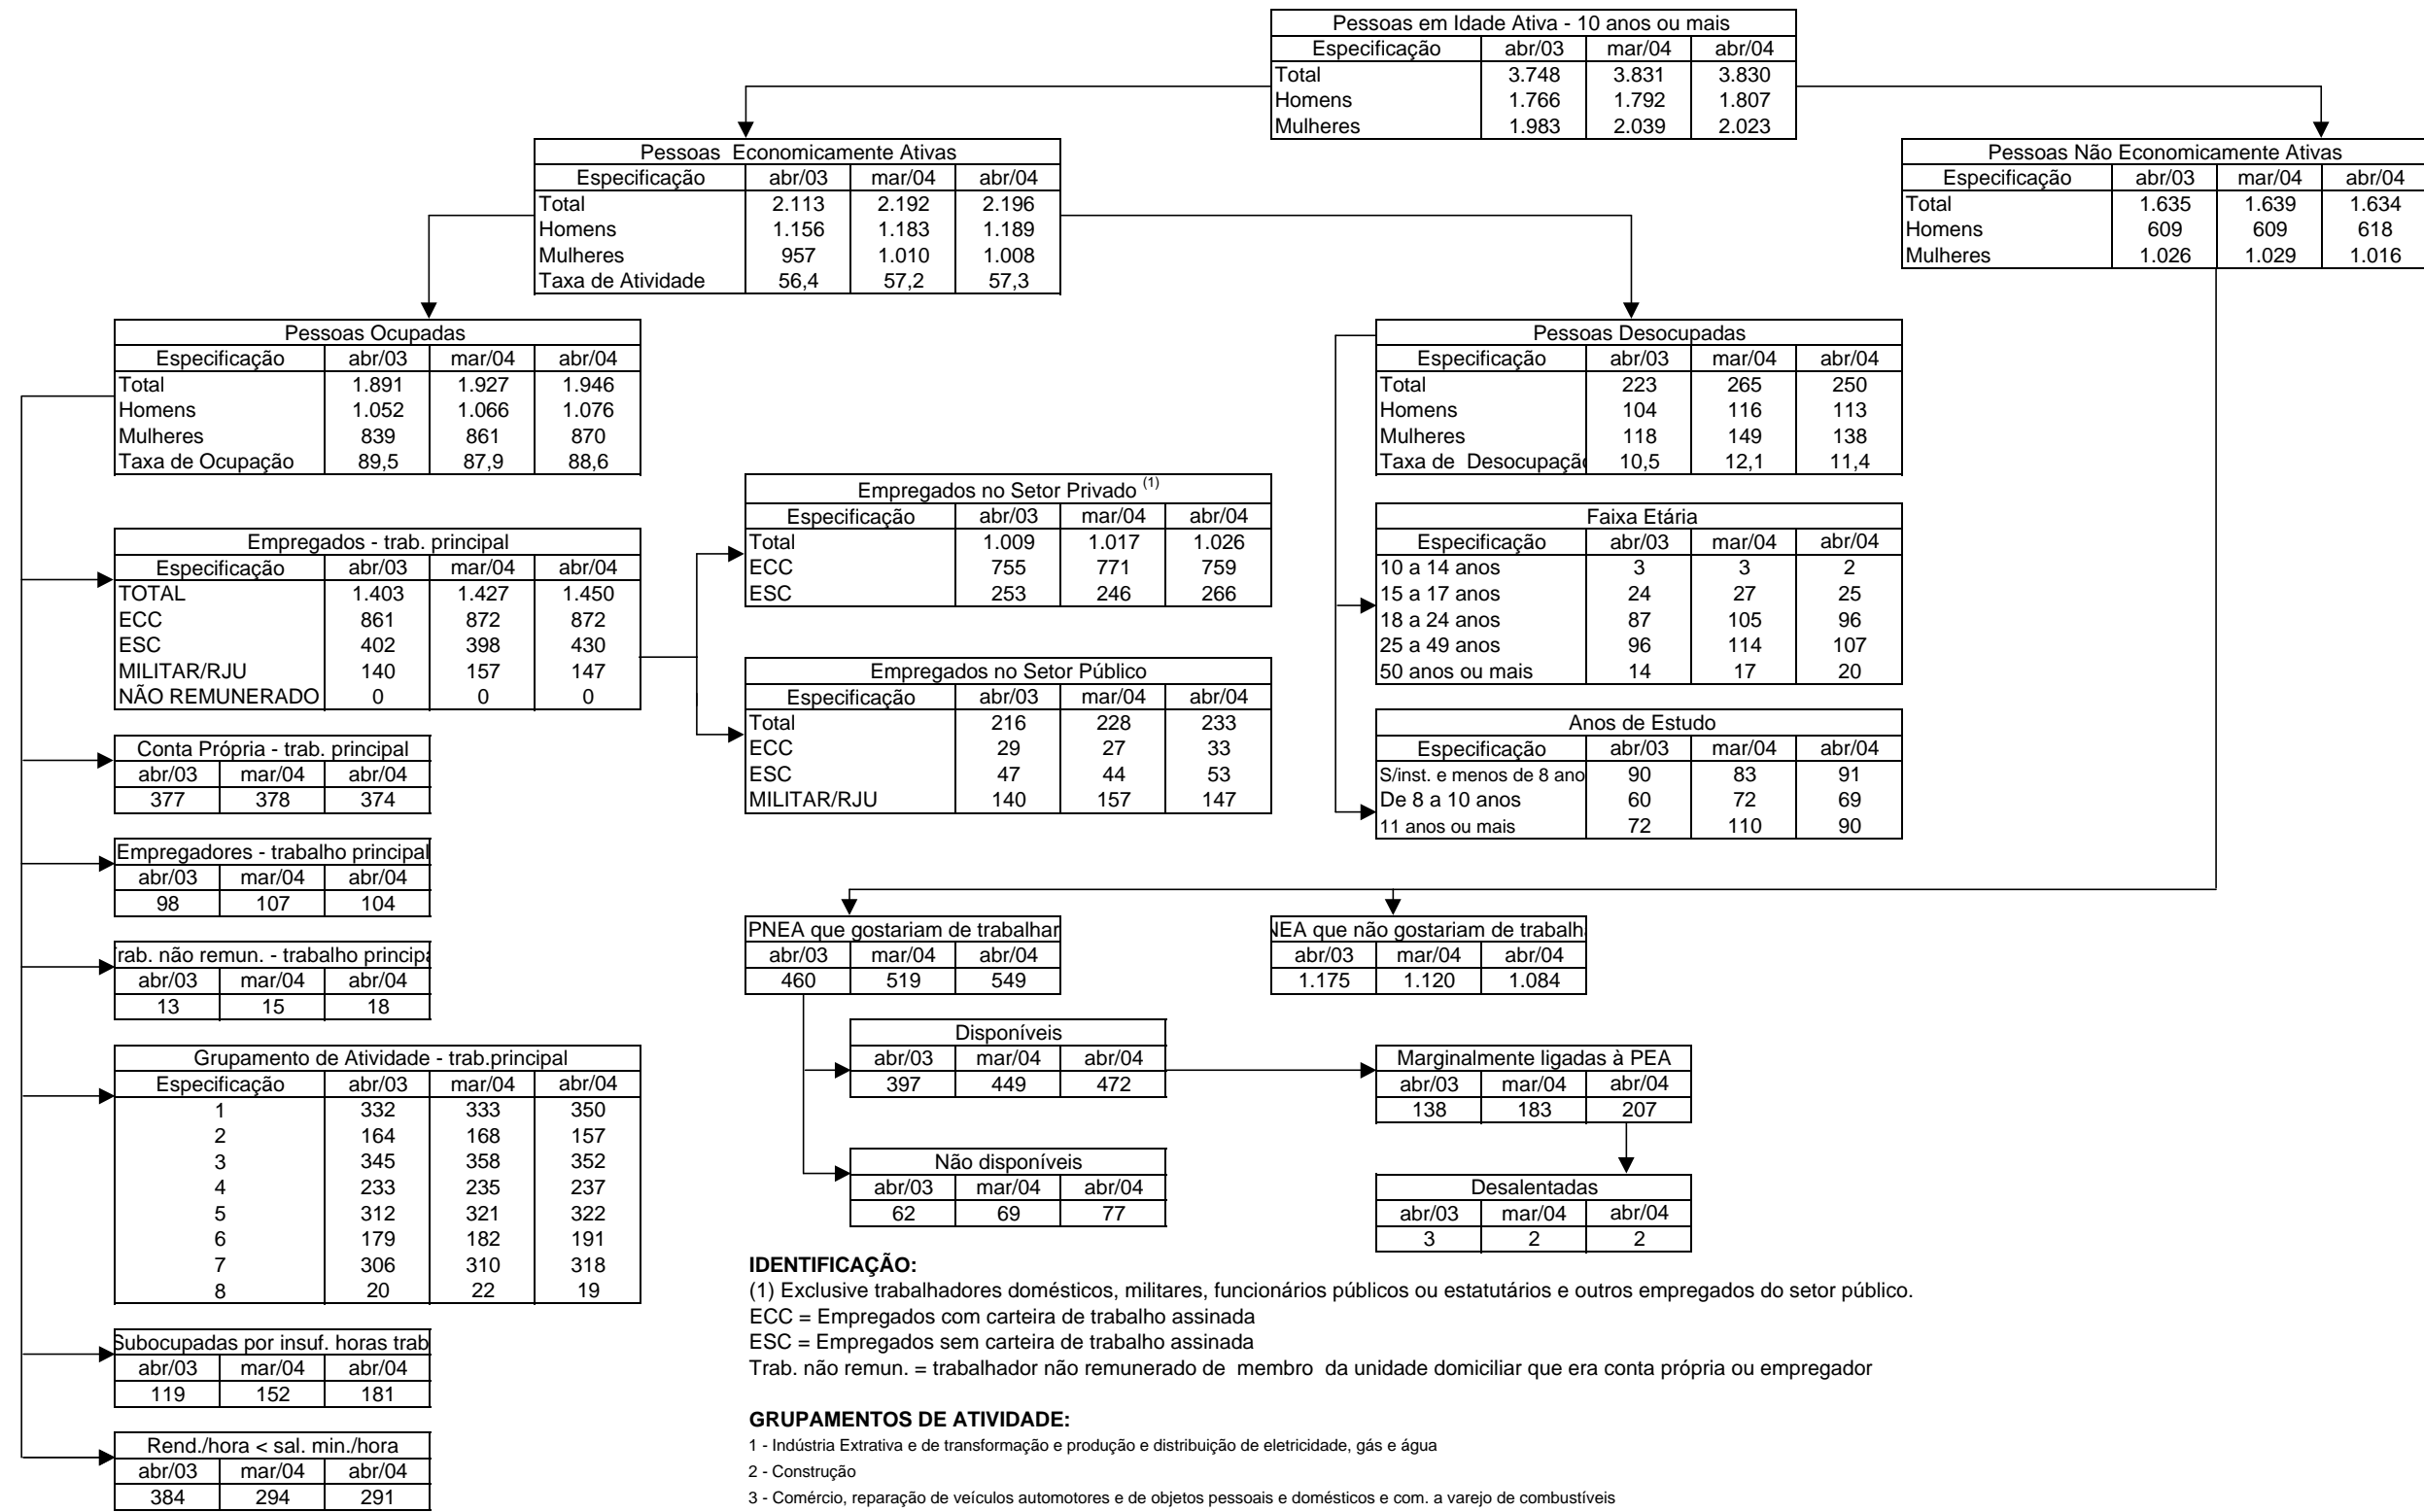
Pessoas em Idade Ativa - 10 anos ou mais

| Especificação | abr/03 | mar/04 | abr/04 |
|---|---|---|---|
| Total | 3.748 | 3.831 | 3.830 |
| Homens | 1.766 | 1.792 | 1.807 |
| Mulheres | 1.983 | 2.039 | 2.023 |

Pessoas Economicamente Ativas

| Especificação | abr/03 | mar/04 | abr/04 |
|---|---|---|---|
| Total | 2.113 | 2.192 | 2.196 |
| Homens | 1.156 | 1.183 | 1.189 |
| Mulheres | 957 | 1.010 | 1.008 |
| Taxa de Atividade | 56,4 | 57,2 | 57,3 |

Pessoas Não Economicamente Ativas

| Especificação | abr/03 | mar/04 | abr/04 |
|---|---|---|---|
| Total | 1.635 | 1.639 | 1.634 |
| Homens | 609 | 609 | 618 |
| Mulheres | 1.026 | 1.029 | 1.016 |

Pessoas Ocupadas

| Especificação | abr/03 | mar/04 | abr/04 |
|---|---|---|---|
| Total | 1.891 | 1.927 | 1.946 |
| Homens | 1.052 | 1.066 | 1.076 |
| Mulheres | 839 | 861 | 870 |
| Taxa de Ocupação | 89,5 | 87,9 | 88,6 |

Pessoas Desocupadas

| Especificação | abr/03 | mar/04 | abr/04 |
|---|---|---|---|
| Total | 223 | 265 | 250 |
| Homens | 104 | 116 | 113 |
| Mulheres | 118 | 149 | 138 |
| Taxa de Desocupaçã | 10,5 | 12,1 | 11,4 |

Empregados no Setor Privado $^{(1)}$

| Especificação | abr/03 | mar/04 | abr/04 |
|---|---|---|---|
| Total | 1.009 | 1.017 | 1.026 |
| ECC | 755 | 771 | 759 |
| ESC | 253 | 246 | 266 |

Empregados - trab. principal

| Especificação | abr/03 | mar/04 | abr/04 |
|---|---|---|---|
| TOTAL | 1.403 | 1.427 | 1.450 |
| ECC | 861 | 872 | 872 |
| ESC | 402 | 398 | 430 |
| MILITAR/RJU | 140 | 157 | 147 |
| NÃO REMUNERADO | 0 | 0 | 0 |

Faixa Etária

| Especificação | abr/03 | mar/04 | abr/04 |
|---|---|---|---|
| 10 a 14 anos | 3 | 3 | 2 |
| 15 a 17 anos | 24 | 27 | 25 |
| 18 a 24 anos | 87 | 105 | 96 |
| 25 a 49 anos | 96 | 114 | 107 |
| 50 anos ou mais | 14 | 17 | 20 |

Empregados no Setor Público

| Especificação | abr/03 | mar/04 | abr/04 |
|---|---|---|---|
| Total | 216 | 228 | 233 |
| ECC | 29 | 27 | 33 |
| ESC | 47 | 44 | 53 |
| MILITAR/RJU | 140 | 157 | 147 |

Anos de Estudo

| Especificação | abr/03 | mar/04 | abr/04 |
|---|---|---|---|
| S/inst. e menos de 8 ano | 90 | 83 | 91 |
| De 8 a 10 anos | 60 | 72 | 69 |
| 11 anos ou mais | 72 | 110 | 90 |

Conta Própria - trab. principal

| abr/03 | mar/04 | abr/04 |
|---|---|---|
| 377 | 378 | 374 |

Empregadores - trabalho principal

| abr/03 | mar/04 | abr/04 |
|---|---|---|
| 98 | 107 | 104 |

rab. não remun. - trabalho principa

| abr/03 | mar/04 | abr/04 |
|---|---|---|
| 13 | 15 | 18 |

PNEA que gostariam de trabalhar

| abr/03 | mar/04 | abr/04 |
|---|---|---|
| 460 | 519 | 549 |

NEA que não gostariam de trabalh

| abr/03 | mar/04 | abr/04 |
|---|---|---|
| 1.175 | 1.120 | 1.084 |

Grupamento de Atividade - trab.principal

| Especificação | abr/03 | mar/04 | abr/04 |
|---|---|---|---|
| 1 | 332 | 333 | 350 |
| 2 | 164 | 168 | 157 |
| 3 | 345 | 358 | 352 |
| 4 | 233 | 235 | 237 |
| 5 | 312 | 321 | 322 |
| 6 | 179 | 182 | 191 |
| 7 | 306 | 310 | 318 |
| 8 | 20 | 22 | 19 |

Disponíveis

| abr/03 | mar/04 | abr/04 |
|---|---|---|
| 397 | 449 | 472 |

Marginalmente ligadas à PEA

| abr/03 | mar/04 | abr/04 |
|---|---|---|
| 138 | 183 | 207 |

Não disponíveis

| abr/03 | mar/04 | abr/04 |
|---|---|---|
| 62 | 69 | 77 |

Desalentadas

| abr/03 | mar/04 | abr/04 |
|---|---|---|
| 3 | 2 | 2 |

IDENTIFICAÇÃO:
(1) Exclusive trabalhadores domésticos, militares, funcionários públicos ou estatutários e outros empregados do setor público.
ECC = Empregados com carteira de trabalho assinada
ESC = Empregados sem carteira de trabalho assinada
Trab. não remun. = trabalhador não remunerado de membro da unidade domiciliar que era conta própria ou empregador

Subocupadas por insuf. horas trab

| abr/03 | mar/04 | abr/04 |
|---|---|---|
| 119 | 152 | 181 |

GRUPAMENTOS DE ATIVIDADE:
1 - Indústria Extrativa e de transformação e produção e distribuição de eletricidade, gás e água
2 - Construção
3 - Comércio, reparação de veículos automotores e de objetos pessoais e domésticos e com. a varejo de combustíveis

Rend./hora < sal. min./hora

| abr/03 | mar/04 | abr/04 |
|---|---|---|
| 384 | 294 | 291 |